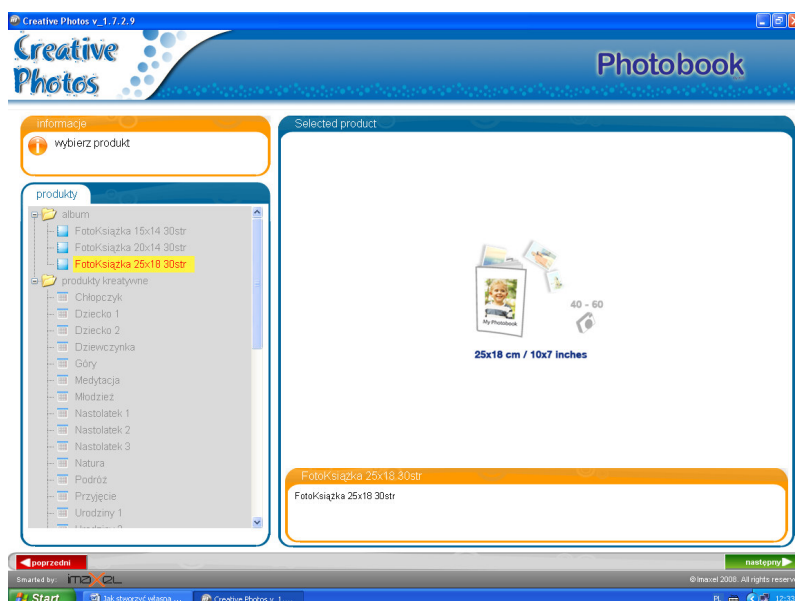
Creative Photos v_1.7.2.9

Creative Photos

Photobook

informacje

wybierz produkt

produkty

album
FotoKsiążka 15x14 30str
FotoKsiążka 20x14 30str
FotoKsiążka 25x18 30str
produkty kreatywne
Chłopczyk
Dziecko 1
Dziecko 2
Dziewczynka
Góry
Medytacja
Młodzież
Nastolatek 1
Nastolatek 2
Nastolatek 3
Natura
Podróż
Przyjęcie
Urodziny 1
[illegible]

Selected product

My Photobook

40 - 60

25x18 cm / 10x7 inches

FotoKsiążka 25x18 30str

FotoKsiążka 25x18 30str

poprzedni

następny

Smarted by: imaxel

© Imaxel 2008. All rights reserved

Start

Jak stworzyć własną ...

Creative Photos v_1...

PL

12:33